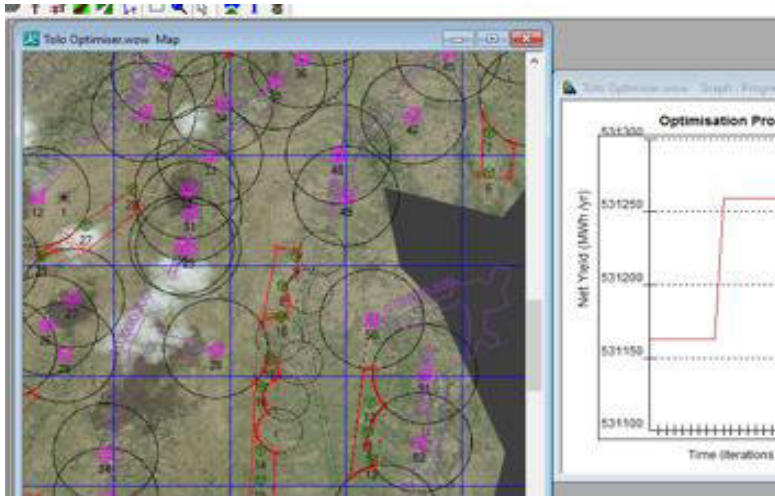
Tolo Optimiser.wow : Map

36
11
34
42
45
49
12
1
27
31
51
50
23
39
35
29
56
17
16
18
15
21
13
14
26
52

Tolo Optimiser.wow : Graph - Progr

Optimisation Pro

531300
531250
531200
531150
531100

Net Yield (MWh /yr)

Time (iterations